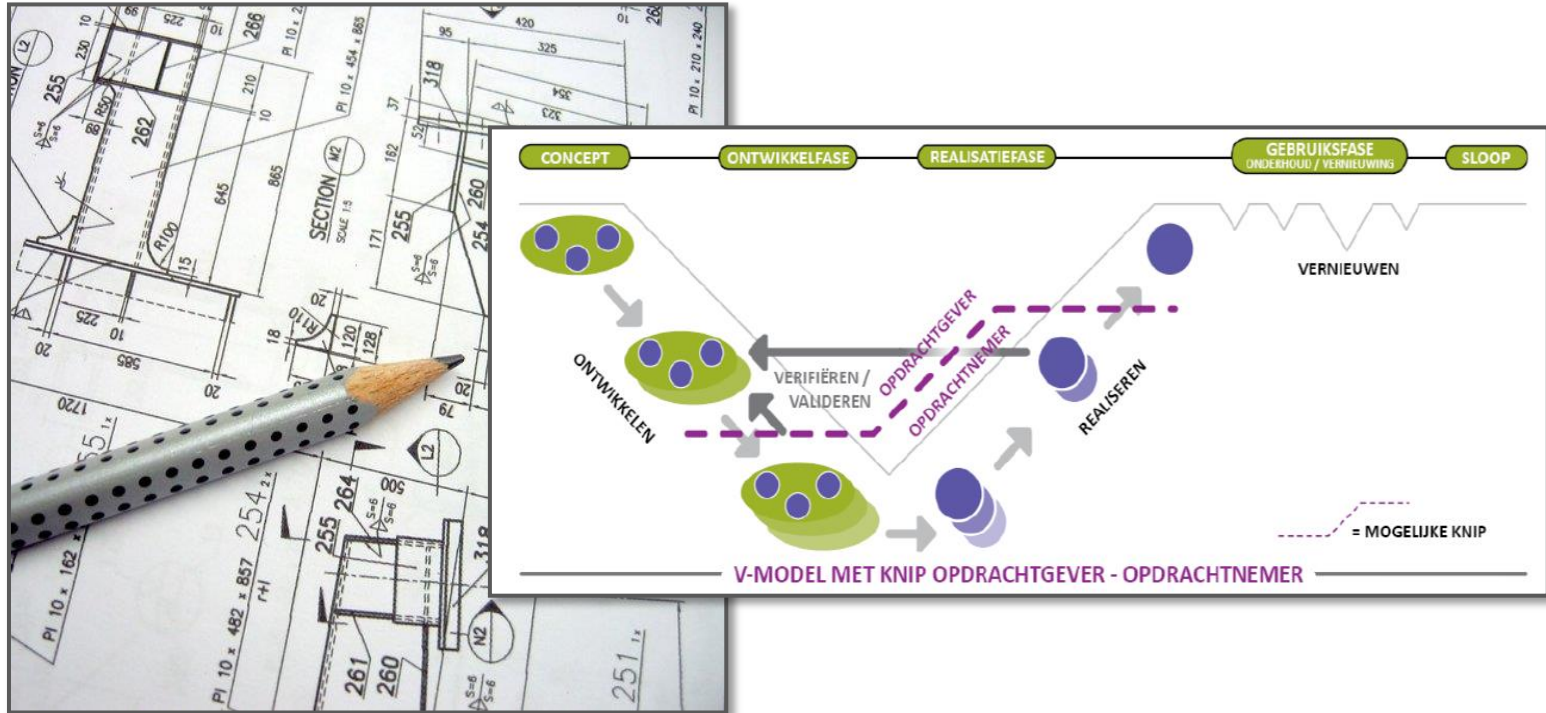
CONCEPT
ONTWIKKELFASE
REALISATIEFASE
GEBRUIKSFASE
ONDERHOUD / VERNIEUWING
SLOOP

VERNIEUWEN

OPDRACHTGEVER
OPDRACHTNEMER

ONTWIKKELEN

VERIFIËREN / VALIDEREN

REALISEREN

= MOGELIJKE KNIP

V-MODEL MET KNIP OPDRACHTGEVER - OPDRACHTNEMER

420
325
95
354
323
266
225
230
255
262
R50
88
210
10
865
645
15
R100
SECTION
M2
SCALE 1:5
318
182
171
255
260
254
37
52
PI 10 x 454 x 865
PI 10 x 210 x 240
225
10
20
585
20
R110
20
120
128
18
1720
L2
254
PI 10 x 482 x 857
255
264
500
318
261
260
N2
251
PI 10 x 162 x